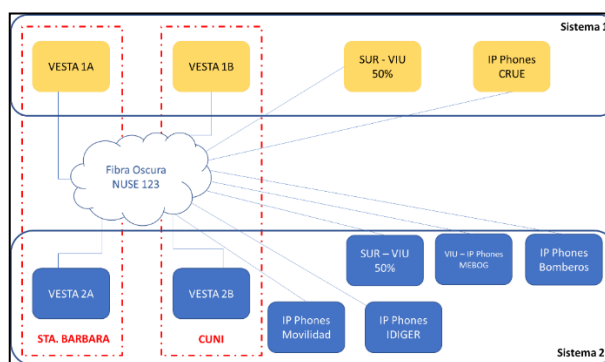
Sistema 1

VESTA 1A

VESTA 1B

SUR - VIU
50%

IP Phones
CRUE

Fibra Oscura
NUSE 123

SUR – VIU
50%

VIU – IP Phones
MEBOG

IP Phones
Bomberos

VESTA 2A

VESTA 2B

IP Phones
Movilidad

IP Phones
IDIGER

STA. BARBARA

CUNI

Sistema 2